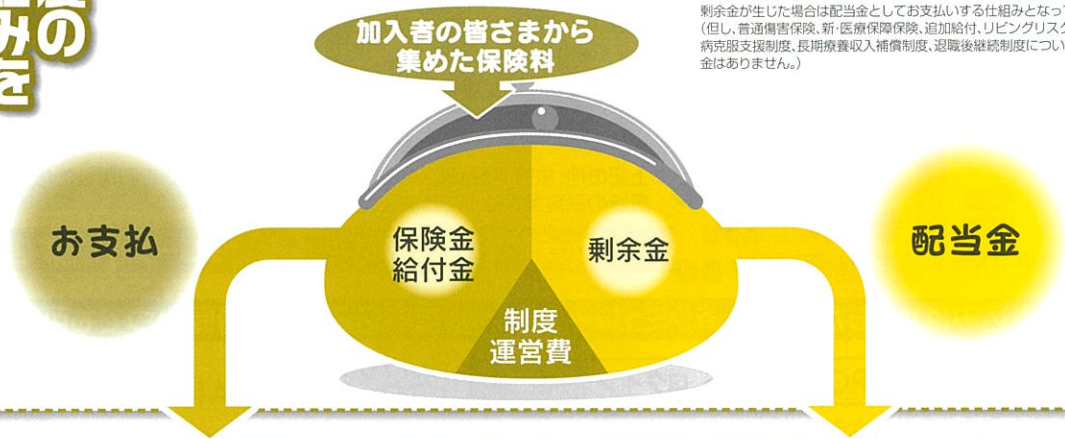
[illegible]の
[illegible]みを

加入者の皆さまから集めた保険料

剰余金が生じた場合は配当金としてお支払いする仕組みとなって
（但し、普通傷害保険、新・医療保障保険、追加給付、リビングリスク
病克服支援制度、長期療養収入補償制度、退職後継続制度につい
金はありません。）

お支払

保険金
給付金

剰余金

制度
運営費

配当金